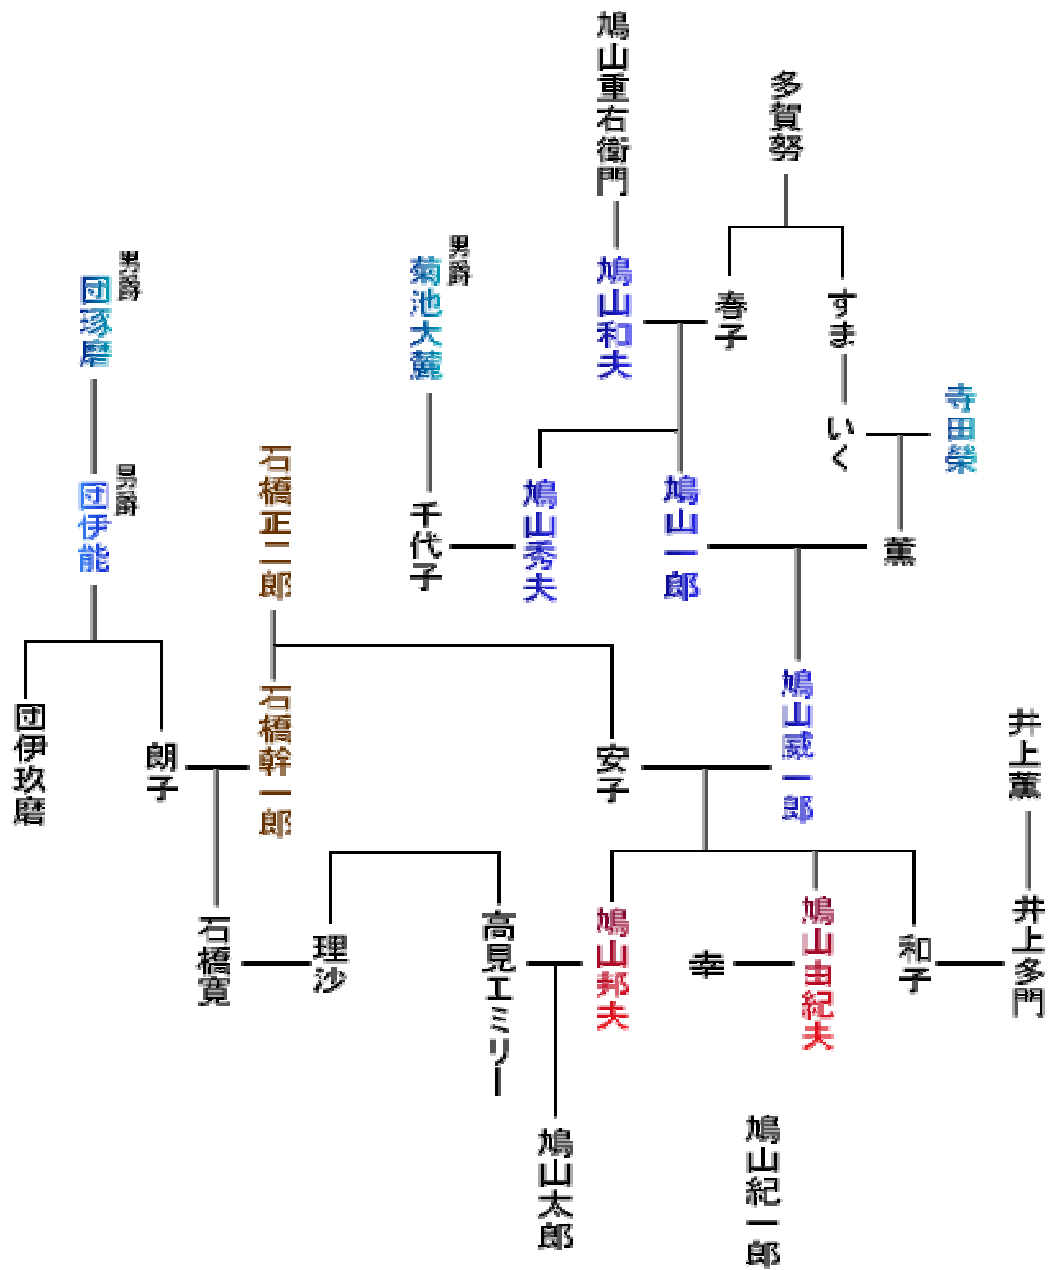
鳩山重右衛門
多賀努
男爵
団琢磨
男爵
菊池大麓
鳩山和夫
春子
すま
いく
寺田栄
男爵
団伊能
石橋正二郎
千代子
鳩山秀夫
鳩山一郎
薫
鳩山威一郎
団伊玖磨
朗子
石橋幹一郎
安子
井上薫
石橋寛
理沙
高見エミリー
鳩山邦夫
幸
鳩山由紀夫
和子
井上多門
鳩山太郎
鳩山紀一郎